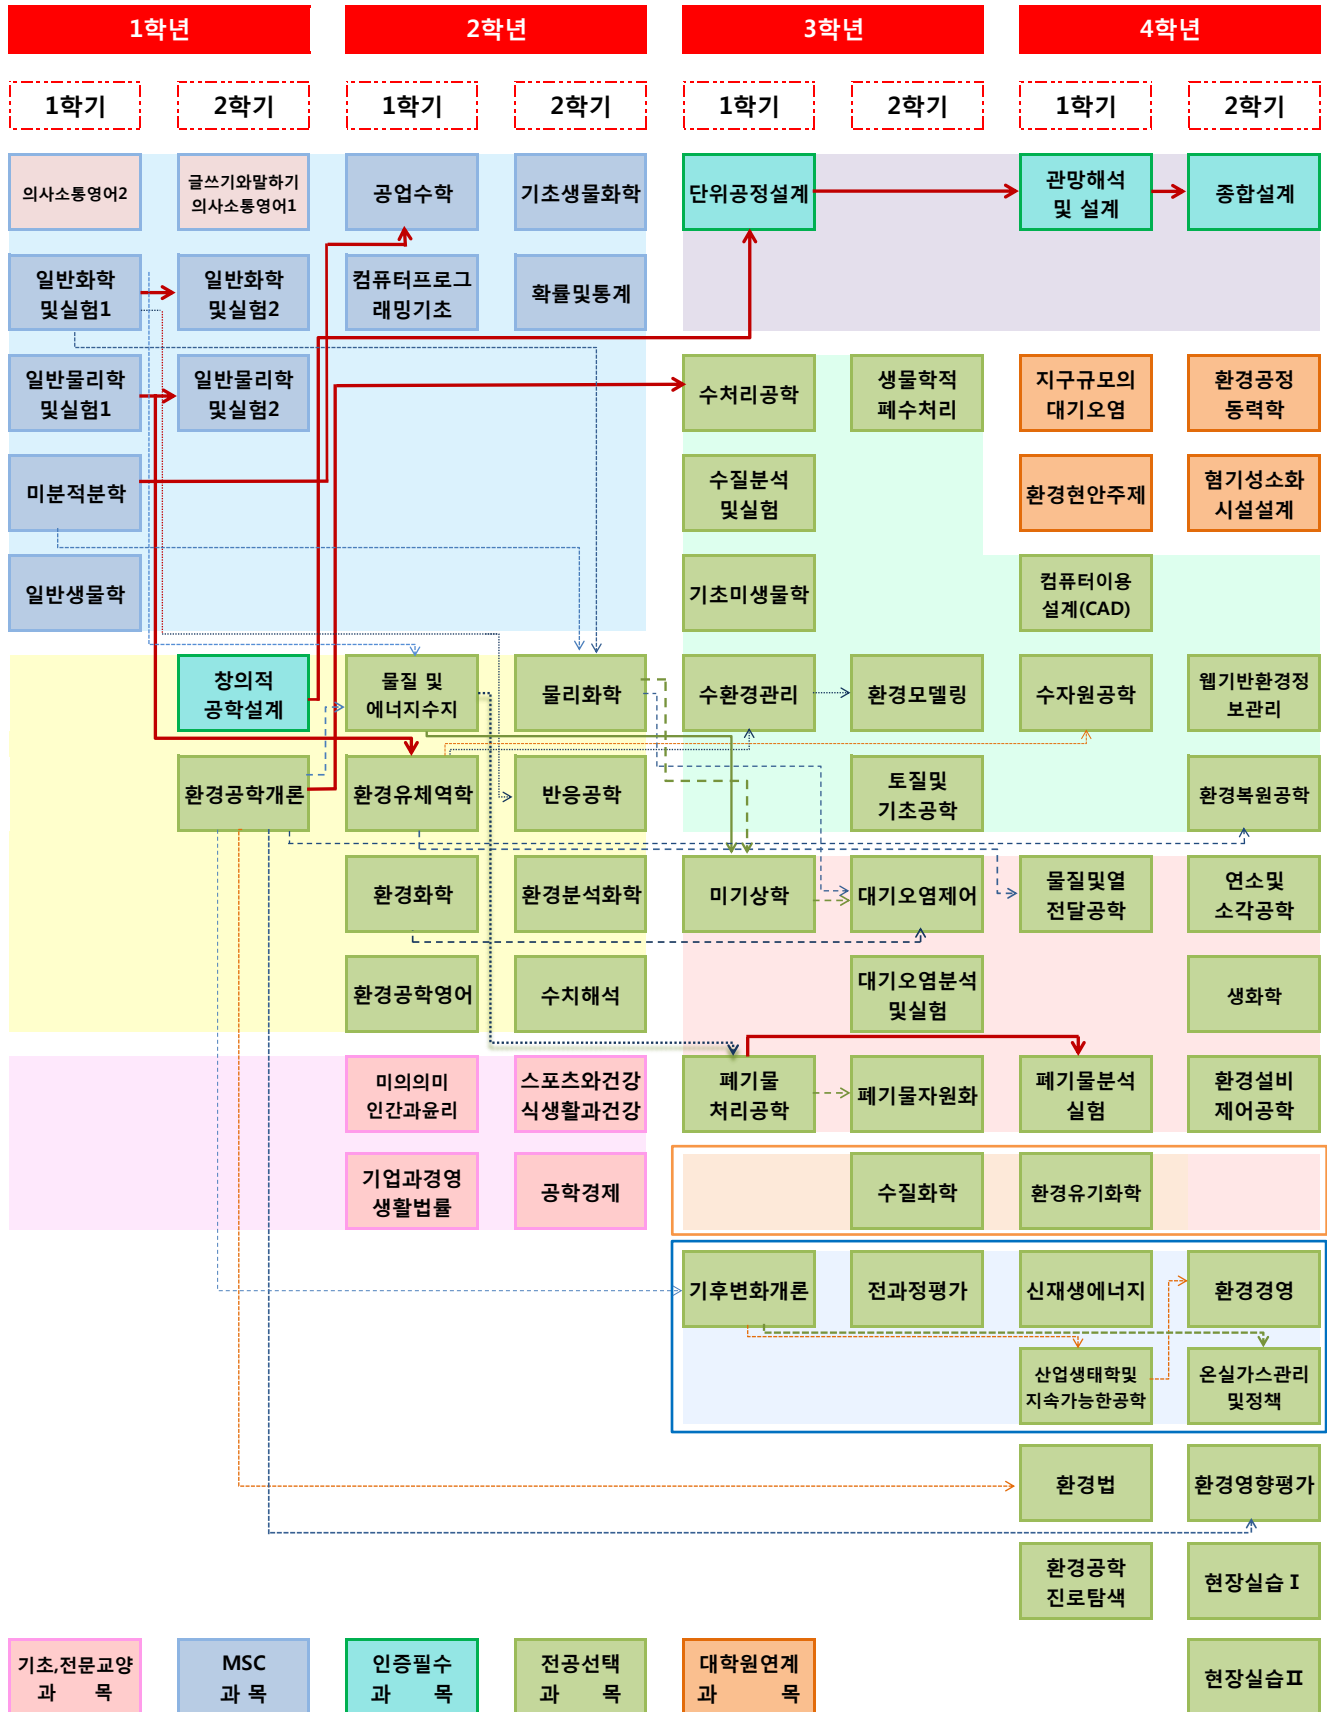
1학년

2학년

3학년

4학년

1학기

2학기

1학기

2학기

1학기

2학기

1학기

2학기

의사소통영어2

글쓰기와말하기 의사소통영어1

공업수학

기초생물화학

단위공정설계

관망해석 및 설계

종합설계

일반화학 및실험1

일반화학 및실험2

컴퓨터프로그래밍기초

확률및통계

일반물리학 및실험1

일반물리학 및실험2

수처리공학

생물학적 폐수처리

지구규모의 대기오염

환경공정 동력학

미분적분학

수질분석 및실험

환경현안주제

혐기성소화 시설설계

일반생물학

기초미생물학

컴퓨터이용 설계(CAD)

창의적 공학설계

물질 및 에너지수지

물리화학

수환경관리

환경모델링

수자원공학

웹기반환경정보관리

환경공학개론

환경유체역학

반응공학

토질및 기초공학

환경복원공학

환경화학

환경분석화학

미기상학

대기오염제어

물질및열 전달공학

연소및 소각공학

환경공학영어

수치해석

대기오염분석 및실험

생화학

미의의미 인간과윤리

스포츠와건강 식생활과건강

폐기물 처리공학

폐기물자원화

폐기물분석 실험

환경설비 제어공학

기업과경영 생활법률

공학경제

수질화학

환경유기화학

기후변화개론

전과정평가

신재생에너지

환경경영

산업생태학및 지속가능한공학

온실가스관리 및정책

환경법

환경영향평가

환경공학 진로탐색

현장실습 I

기초,전문교양 과 목

MSC 과 목

인증필수 과 목

전공선택 과 목

대학원연계 과 목

현장실습II